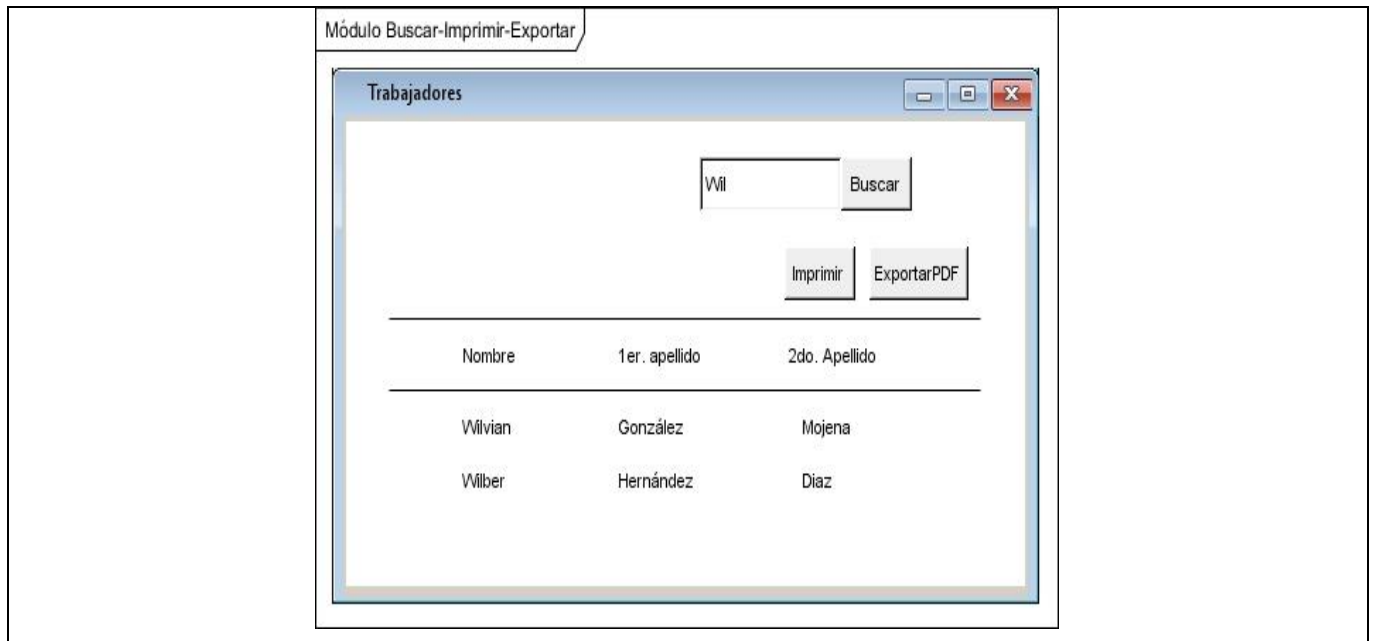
Módulo Buscar-Imprimir-Exportar

Trabajadores

Wil

Buscar

Imprimir

ExportarPDF

| Nombre | 1er. apellido | 2do. Apellido |
|---|---|---|
| Wilvian | González | Mojena |
| Wilber | Hernández | Diaz |